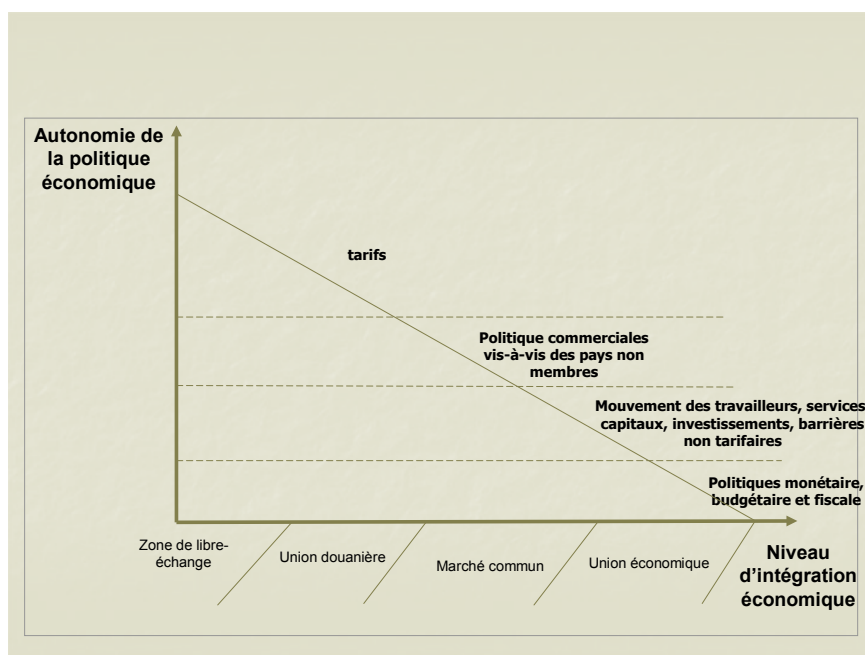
Autonomie de la politique économique

tarifs

Politique commerciales vis-à-vis des pays non membres

Mouvement des travailleurs, services capitaux, investissements, barrières non tarifaires

Politiques monétaire, budgétaire et fiscale

Zone de libre-échange

Union douanière

Marché commun

Union économique

Niveau d'intégration économique